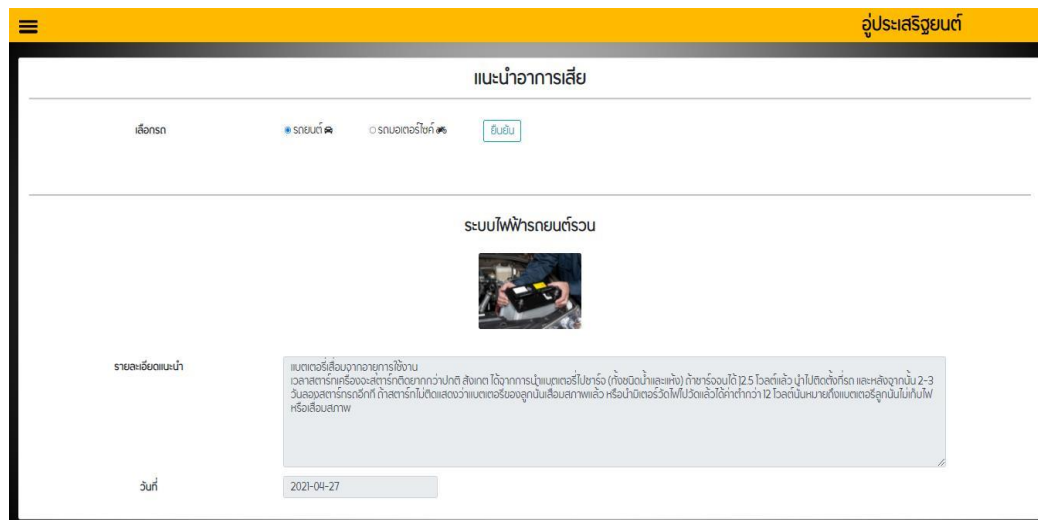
อู่ประเสริฐยนต์

แนะนำอาการเสีย

เลือกรถ

รถยนต์

รถมอเตอร์ไซค์

ยืนยัน

ระบบไฟฟ้ารถยนต์รวน

รายละเอียดแนะนำ

แบตเตอรี่เสื่อมจากอายุการใช้งาน
เวลาสตาร์ทเครื่องจะสตาร์ทติดยากกว่าปกติ สังเกต ได้จากการนำแบตเตอรี่ไปชาร์จ (ทั้งชนิดน้ำและแห้ง) ถ้าชาร์จจนได้ 12.5 โวลต์แล้ว นำไปติดตั้งที่รถ และหลังจากนั้น 2-3 วันลองสตาร์ทรถอีกที ถ้าสตาร์ทไม่ติดแสดงว่าแบตเตอรี่ของลูกนั้นเสื่อมสภาพแล้ว หรือนำมิเตอร์วัดไฟไปวัดแล้วได้ค่าต่ำกว่า 12 โวลต์นั่นหมายถึงแบตเตอรี่ลูกนั้นไม่เก็บไฟ หรือเสื่อมสภาพ

วันที่

2021-04-27